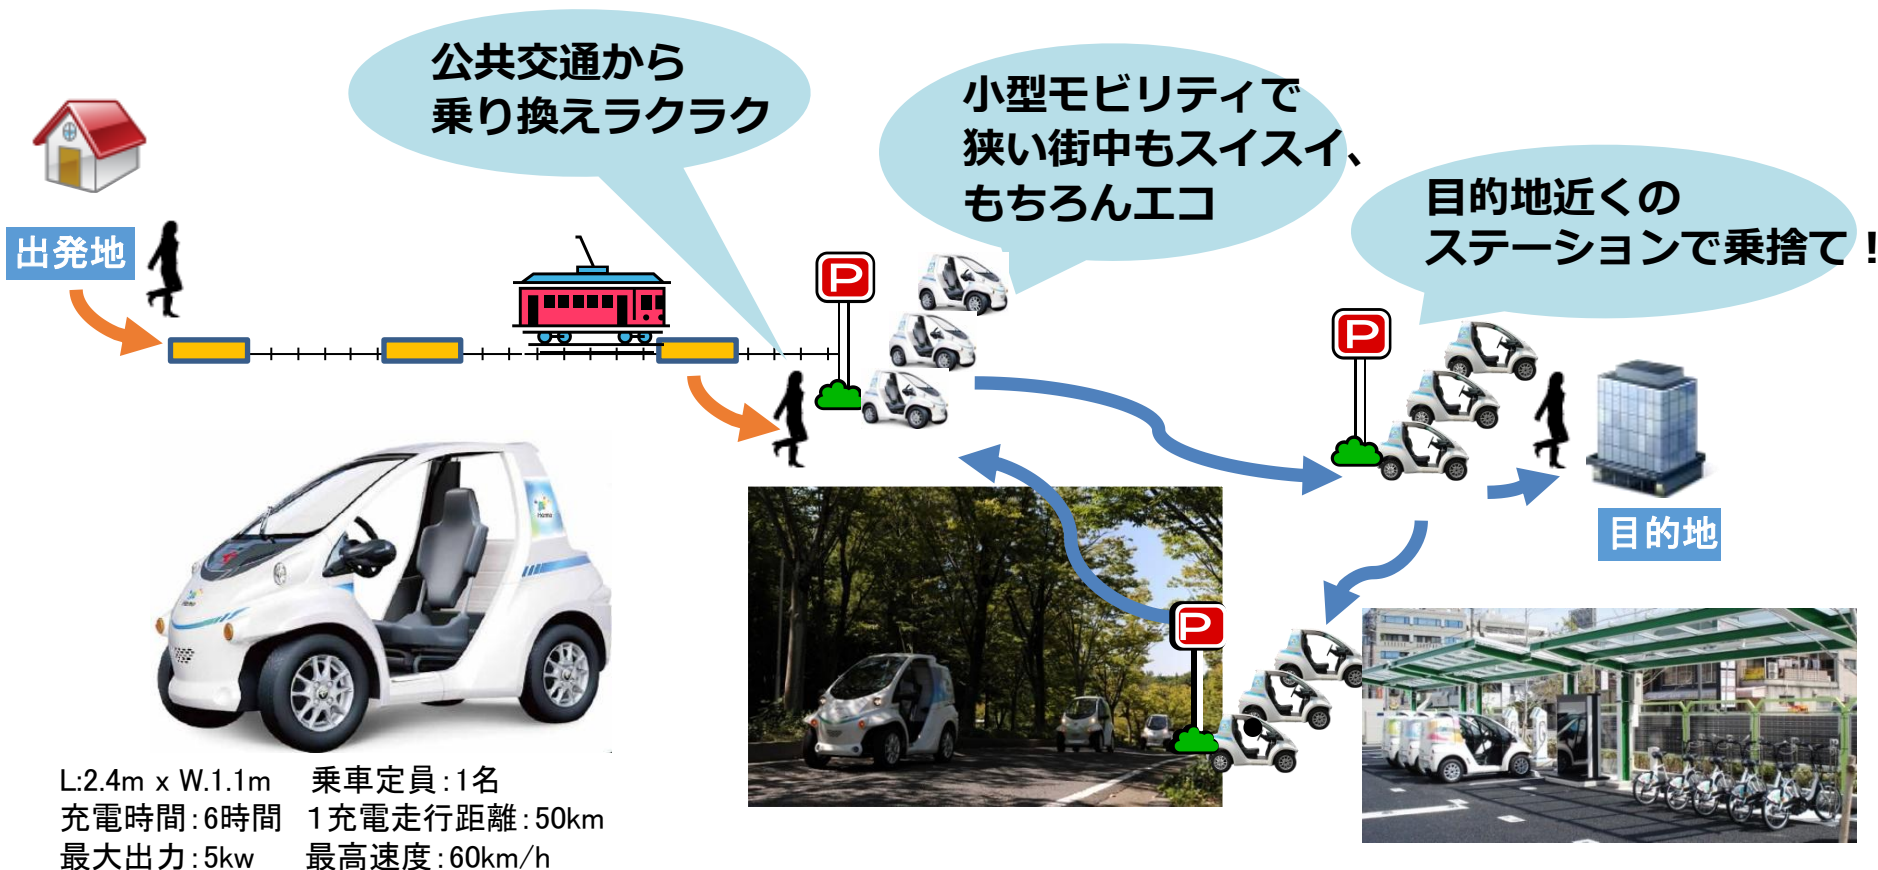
公共交通から
乗り換えラクラク

小型モビリティで
狭い街中もスイスイ、
もちろんエコ

目的地近くの
ステーションで乗捨て！

出発地

P

P

P

目的地

L:2.4m x W.1.1m　乗車定員：1名
充電時間：6時間　1充電走行距離：50km
最大出力：5kw　最高速度：60km/h